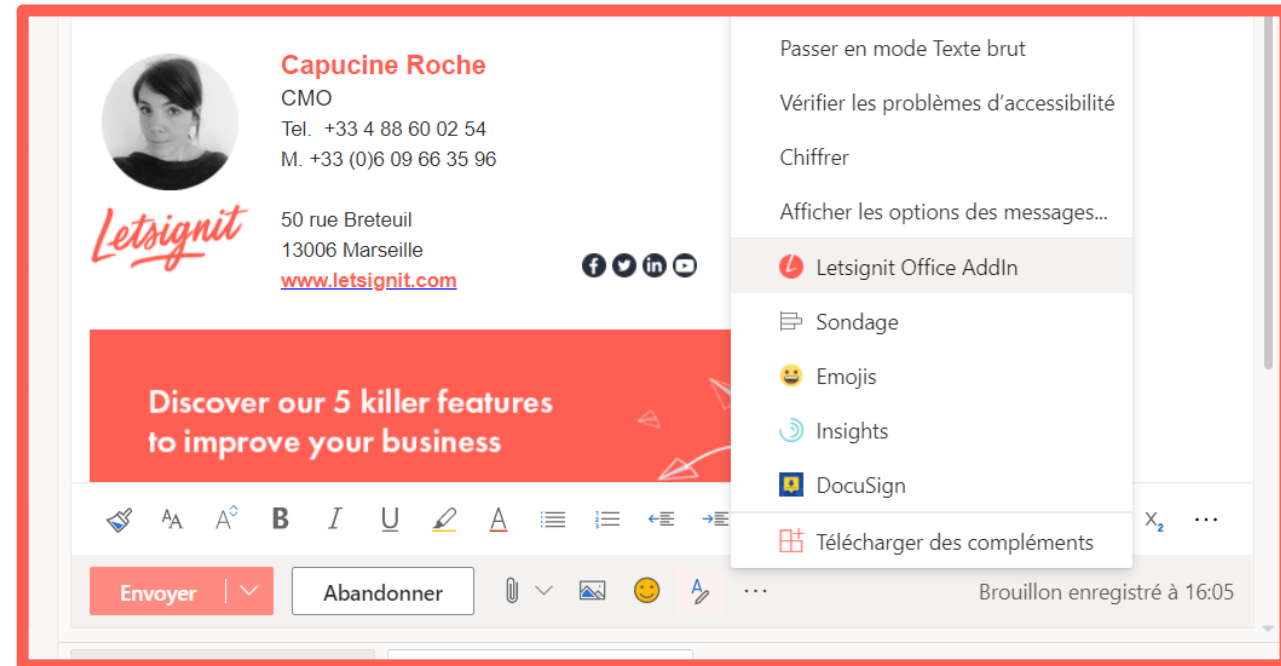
Capucine Roche
CMO
Tel. +33 4 88 60 02 54
M. +33 (0)6 09 66 35 96

Letsignit

50 rue Breteuil
13006 Marseille
www.letsignit.com

Discover our 5 killer features to improve your business

Passer en mode Texte brut
Vérifier les problèmes d'accessibilité
Chiffrer
Afficher les options des messages...
Letsignit Office AddIn
Sondage
Emojis
Insights
DocuSign
Télécharger des compléments

Envoyer
Abandonner
Brouillon enregistré à 16:05